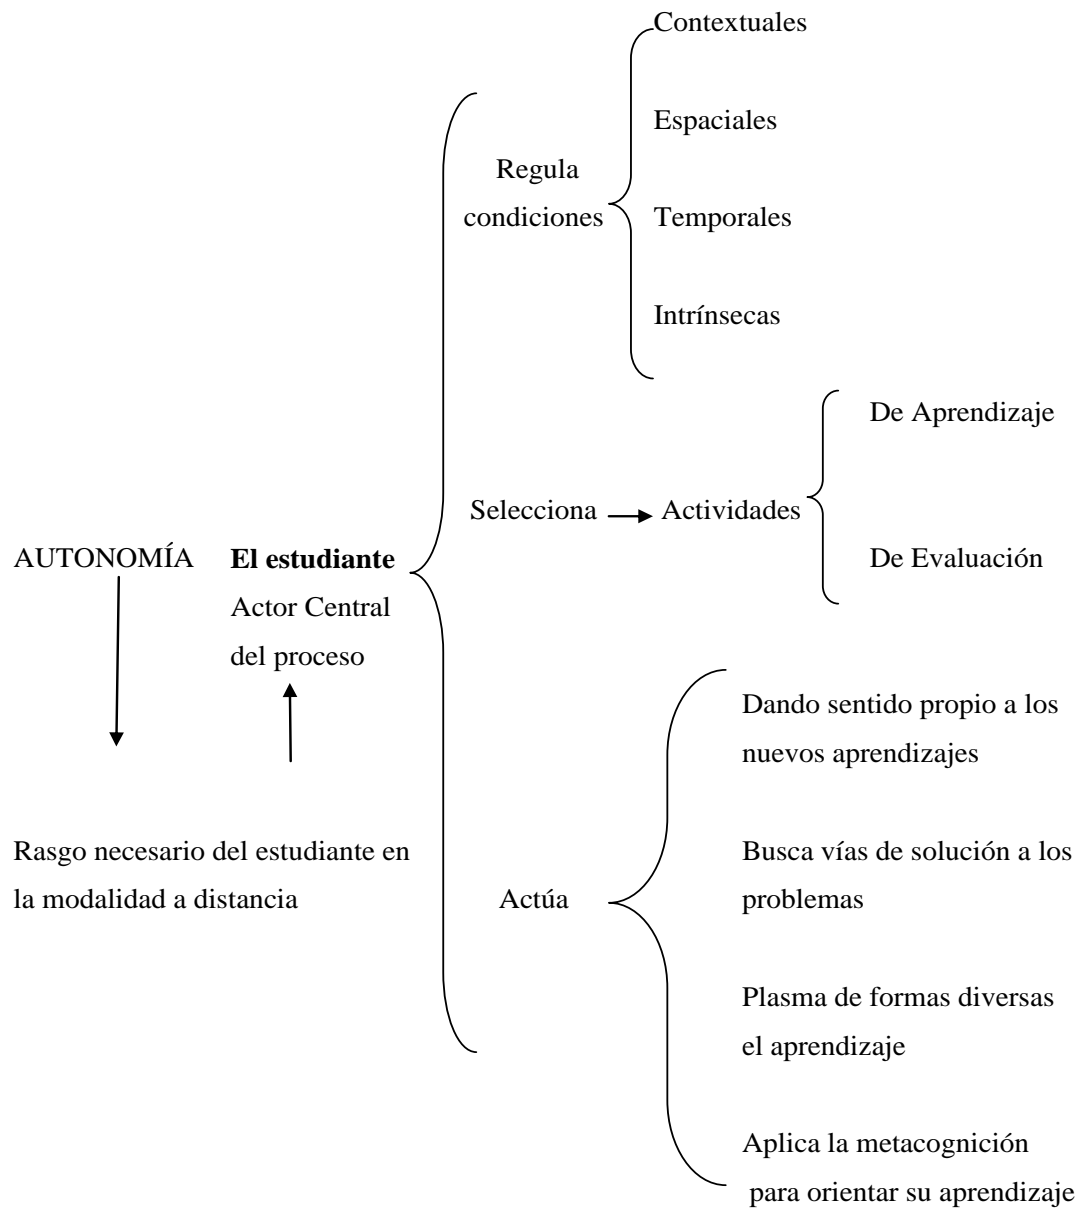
AUTONOMÍA

**El estudiante**
Actor Central del proceso

Rasgo necesario del estudiante en la modalidad a distancia

Regula condiciones

Contextuales

Espaciales

Temporales

Intrínsecas

Selecciona → Actividades

De Aprendizaje

De Evaluación

Actúa

Dando sentido propio a los nuevos aprendizajes

Busca vías de solución a los problemas

Plasma de formas diversas el aprendizaje

Aplica la metacognición para orientar su aprendizaje